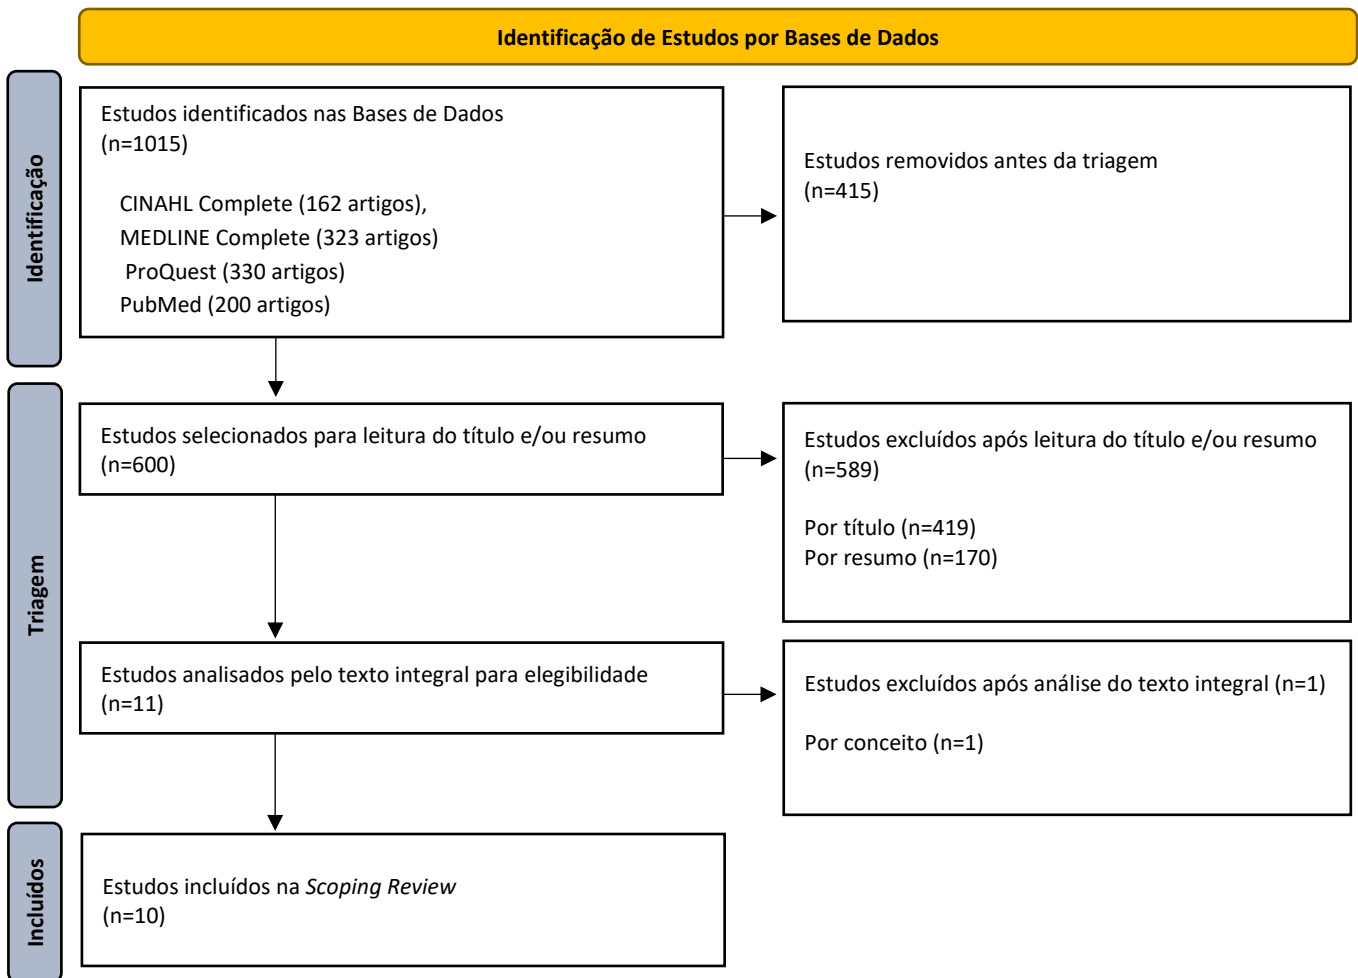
Identificação de Estudos por Bases de Dados

Identificação

Estudos identificados nas Bases de Dados (n=1015)

CINAHL Complete (162 artigos),
MEDLINE Complete (323 artigos)
ProQuest (330 artigos)
PubMed (200 artigos)

Estudos removidos antes da triagem (n=415)

Triagem

Estudos selecionados para leitura do título e/ou resumo (n=600)

Estudos excluídos após leitura do título e/ou resumo (n=589)

Por título (n=419)
Por resumo (n=170)

Estudos analisados pelo texto integral para elegibilidade (n=11)

Estudos excluídos após análise do texto integral (n=1)

Por conceito (n=1)

Incluídos

Estudos incluídos na *Scoping Review* (n=10)